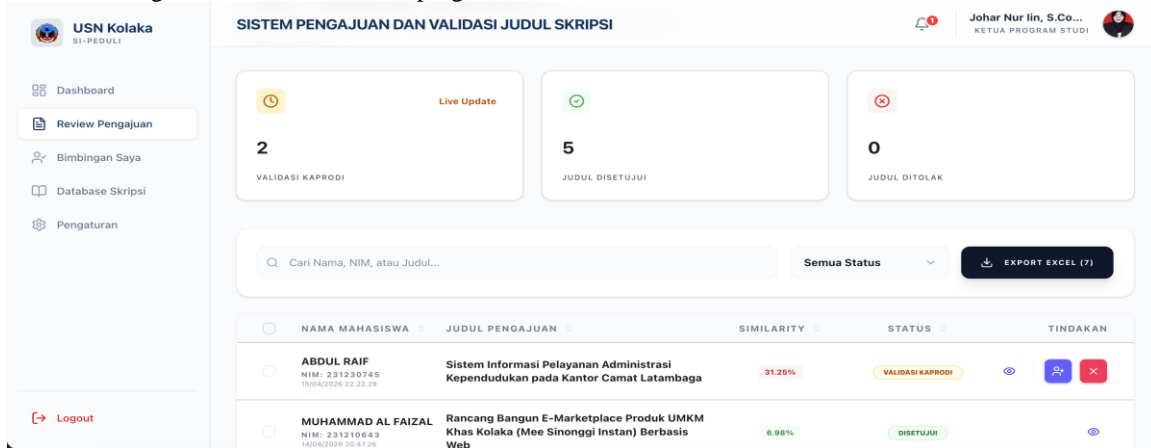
USN Kolaka
SI-PEDULI

SISTEM PENGAJUAN DAN VALIDASI JUDUL SKRIPSI

Johar Nur Iin, S.Co...
KETUA PROGRAM STUDI

Dashboard
Review Pengajuan
Bimbingan Saya
Database Skripsi
Pengaturan

Live Update
2
VALIDASI KAPRODI

5
JUDUL DISETUJUI

0
JUDUL DITOLAK

Cari Nama, NIM, atau Judul...
Semua Status
EXPORT EXCEL (7)

| NAMA MAHASISWA | JUDUL PENGAJUAN | SIMILARITY | STATUS | TINDAKAN |
|---|---|---|---|---|
| ABDUL RAIF NIM: 231230745 15/04/2026 22.22.29 | Sistem Informasi Pelayanan Administrasi Kependudukan pada Kantor Camat Latambaga | 31.25% | VALIDASI KAPRODI | |
| MUHAMMAD AL FAIZAL NIM: 231210643 14/04/2026 20.47.26 | Rancang Bangun E-Marketplace Produk UMKM Khas Kolaka (Mee Sinonggi Instan) Berbasis Web | 6.98% | DISETUJUI | |

Logout